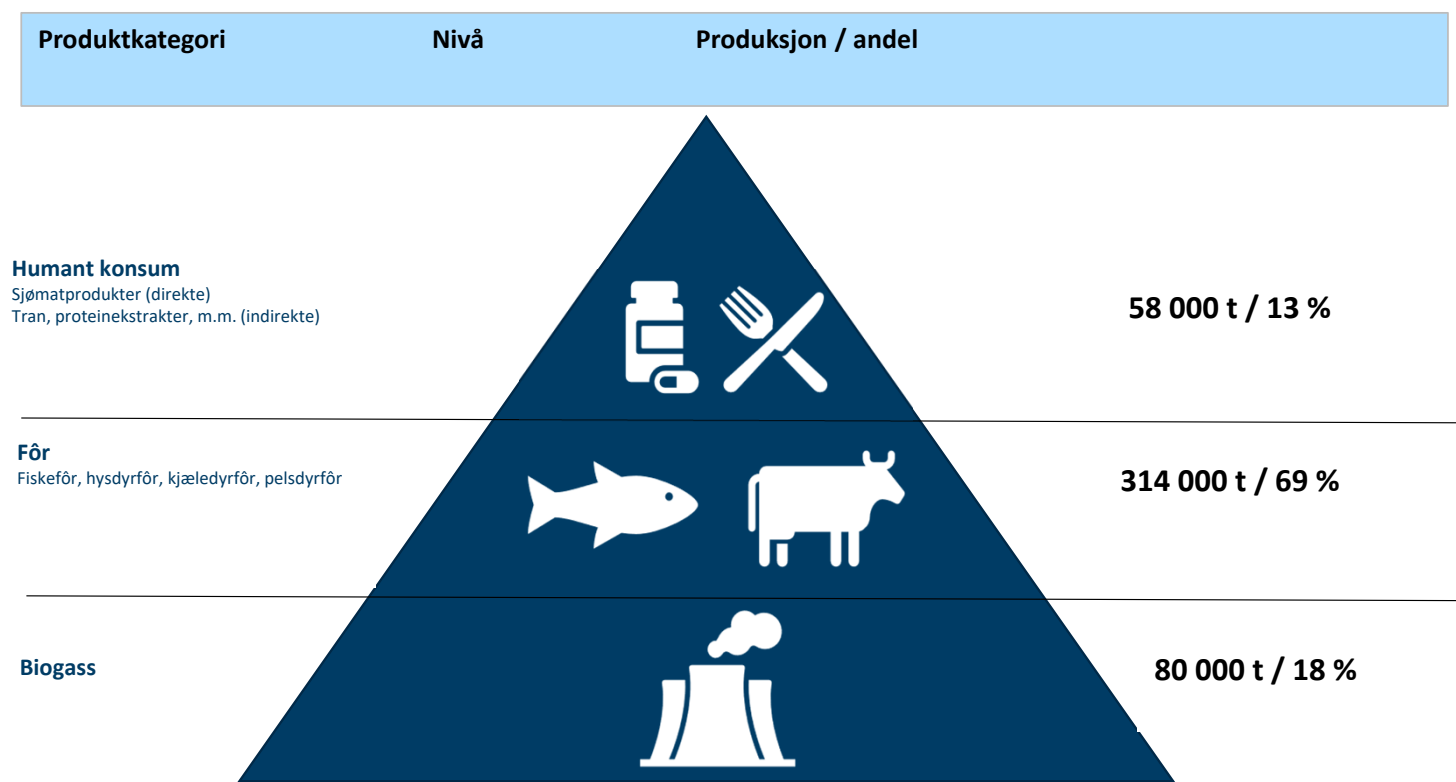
Produktkategori Nivå Produksjon / andel

Humant konsum
Sjømatprodukter (direkte)
Tran, proteinekstrakter, m.m. (indirekte)

58 000 t / 13 %

Fôr
Fiskefôr, hysdyrfôr, kjæledyrfôr, pelsdyrfôr

314 000 t / 69 %

Biogass

80 000 t / 18 %